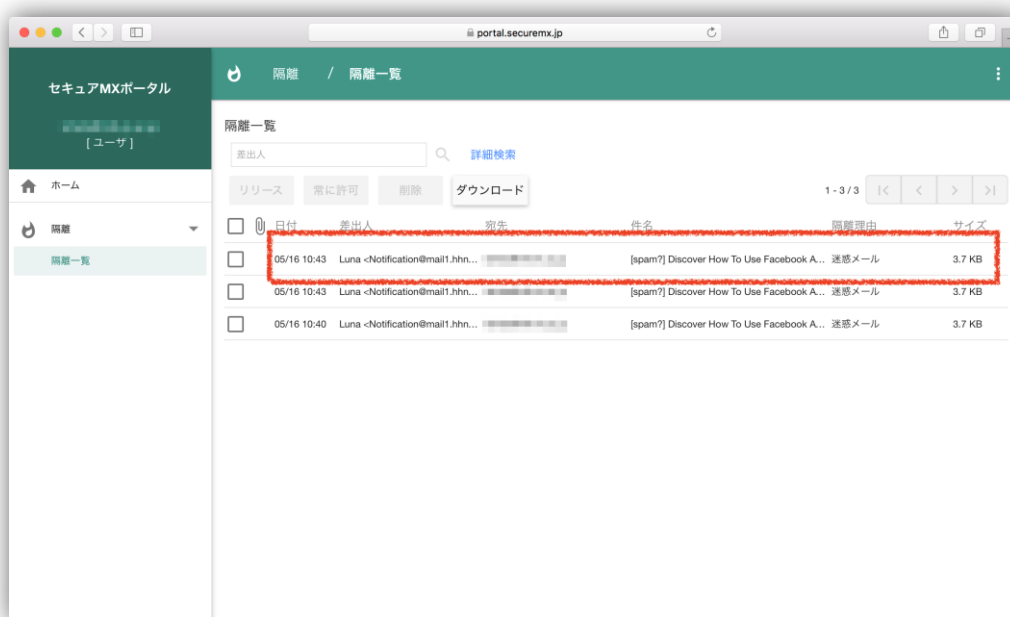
portal.securemx.jp

セキュアMXポータル
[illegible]
[ ユーザ ]

ホーム

隔離

隔離一覧

隔離 / 隔離一覧

隔離一覧

差出人

詳細検索

リリース 常に許可 削除 ダウンロード

1 - 3 / 3

| | | 日付 | 差出人 | 宛先 | 件名 | 隔離理由 | サイズ |
|---|---|---|---|---|---|---|---|
| | | 05/16 10:43 | Luna <Notification@mail1.hhn... | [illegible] | [spam?] Discover How To Use Facebook A... | 迷惑メール | 3.7 KB |
| | | 05/16 10:43 | Luna <Notification@mail1.hhn... | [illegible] | [spam?] Discover How To Use Facebook A... | 迷惑メール | 3.7 KB |
| | | 05/16 10:40 | Luna <Notification@mail1.hhn... | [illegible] | [spam?] Discover How To Use Facebook A... | 迷惑メール | 3.7 KB |